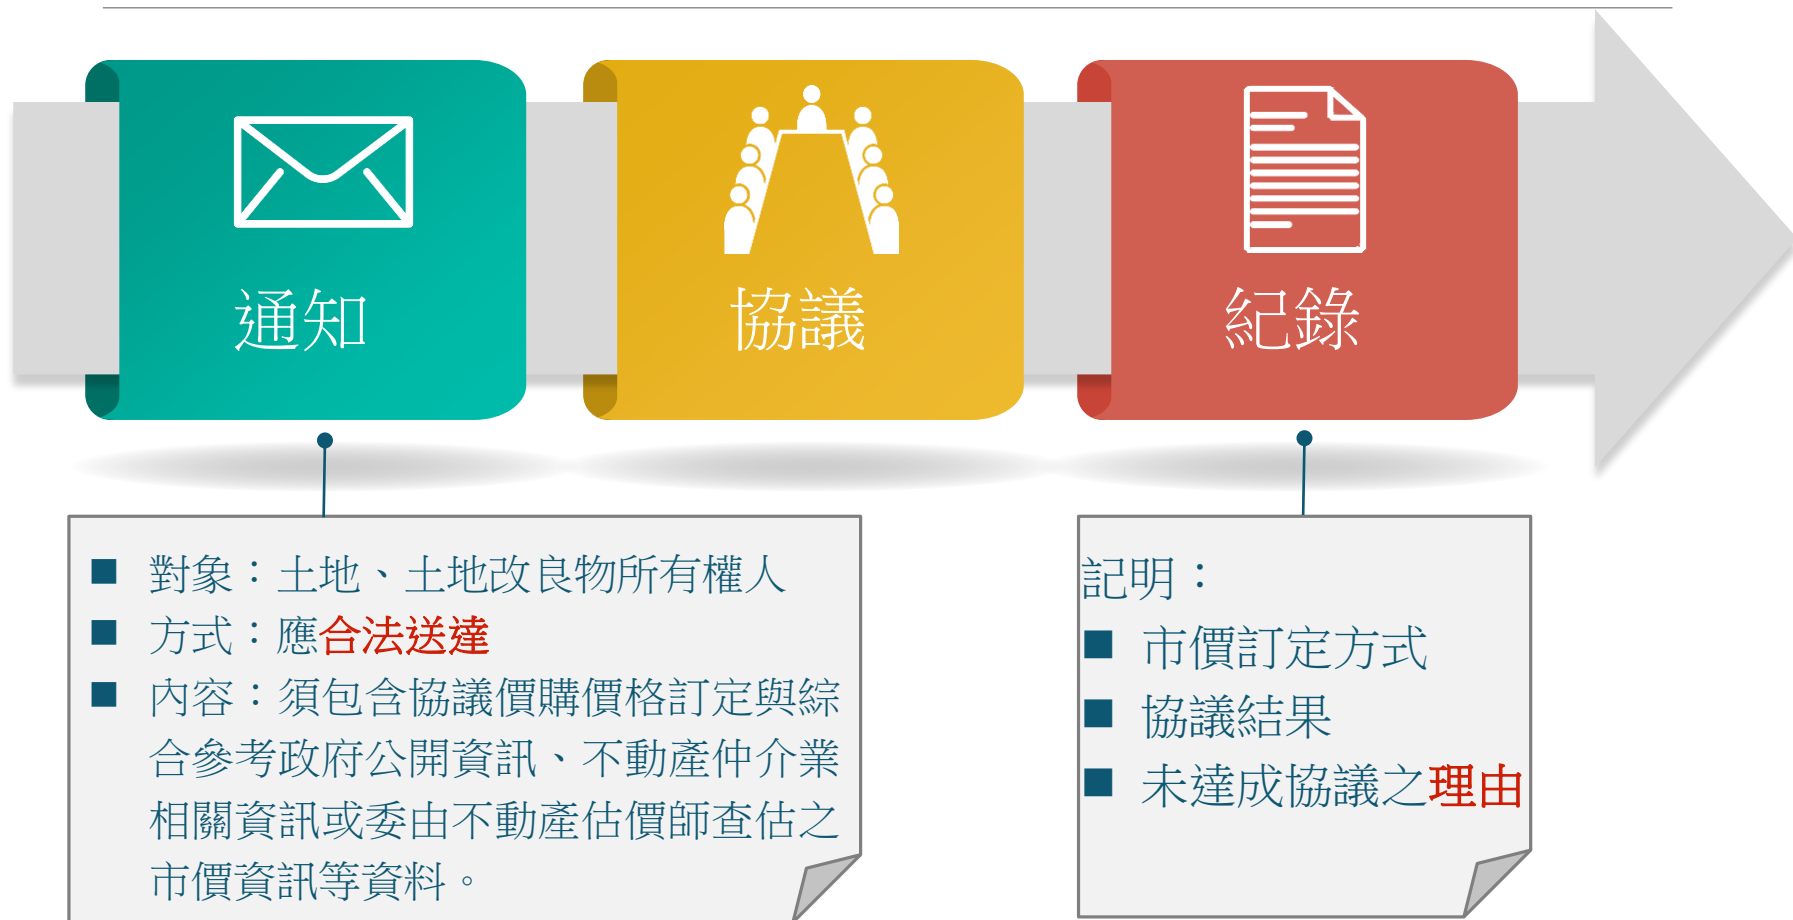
通知

協議

紀錄

■ 對象：土地、土地改良物所有權人
■ 方式：應合法送達
■ 內容：須包含協議價購價格訂定與綜合參考政府公開資訊、不動產仲介業相關資訊或委由不動產估價師查估之市價資訊等資料。

記明：
■ 市價訂定方式
■ 協議結果
■ 未達成協議之理由